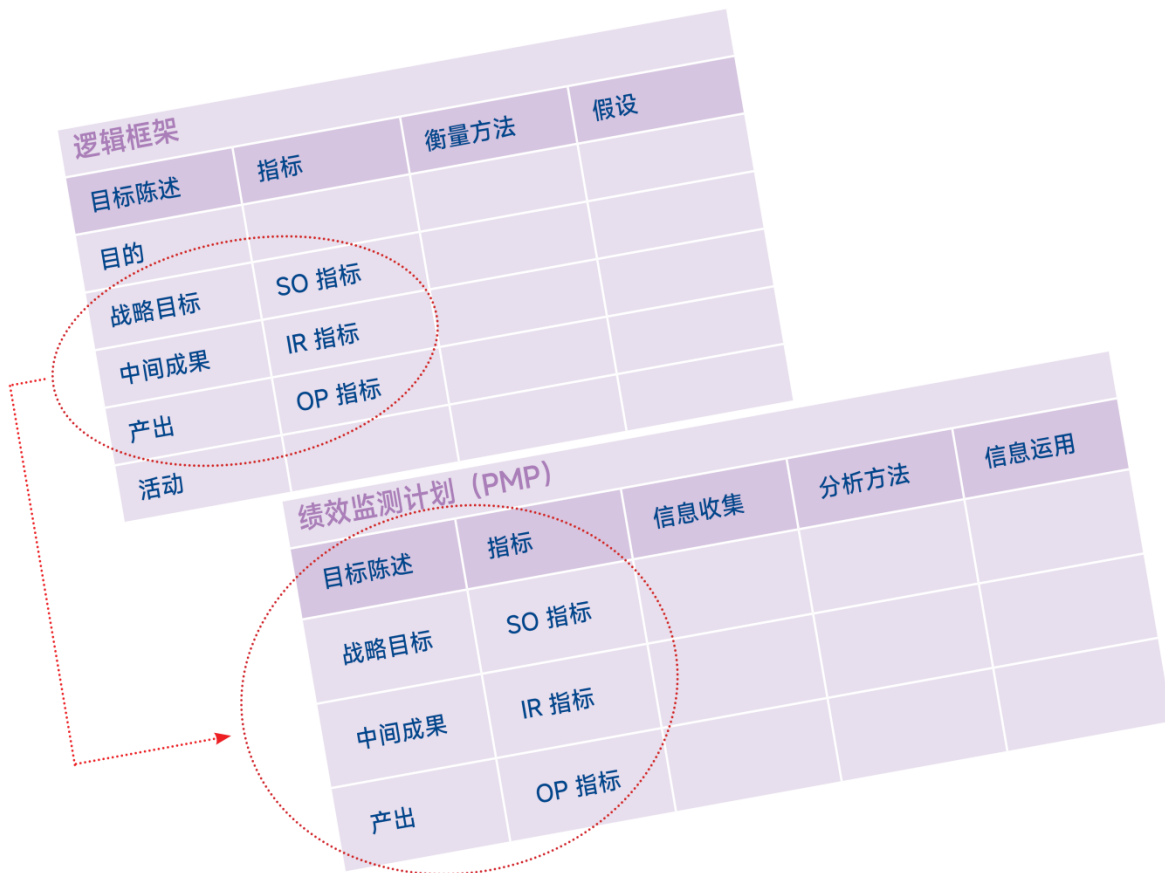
逻辑框架

| 目标陈述 | 指标 | 衡量方法 | 假设 |
|---|---|---|---|
| 目的 | | | |
| 战略目标 | SO 指标 | | |
| 中间成果 | IR 指标 | | |
| 产出 | OP 指标 | | |
| 活动 | | | |

绩效监测计划（PMP）

| 目标陈述 | 指标 | 信息收集 | 分析方法 | 信息运用 |
|---|---|---|---|---|
| 战略目标 | SO 指标 | | | |
| 中间成果 | IR 指标 | | | |
| 产出 | OP 指标 | | | |